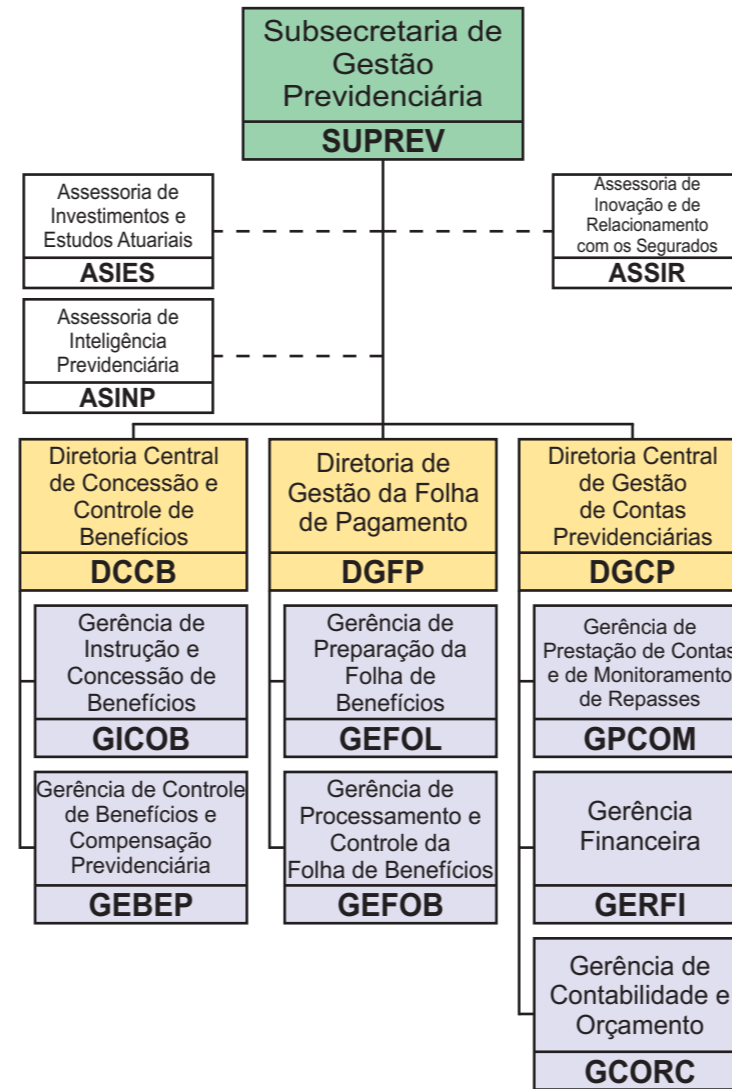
Subsecretaria de Gestão Previdenciária
SUPREV

Assessoria de Investimentos e Estudos Atuariais
ASIES

Assessoria de Inovação e de Relacionamento com os Segurados
ASSIR

Assessoria de Inteligência Previdenciária
ASINP

Diretoria Central de Concessão e Controle de Benefícios
DCCB

Gerência de Instrução e Concessão de Benefícios
GICOB

Gerência de Controle de Benefícios e Compensação Previdenciária
GEBEP

Diretoria de Gestão da Folha de Pagamento
DGFP

Gerência de Preparação da Folha de Benefícios
GEFOL

Gerência de Processamento e Controle da Folha de Benefícios
GEFOB

Diretoria Central de Gestão de Contas Previdenciárias
DGCP

Gerência de Prestação de Contas e de Monitoramento de Repasses
GPCOM

Gerência Financeira
GERFI

Gerência de Contabilidade e Orçamento
GCORC